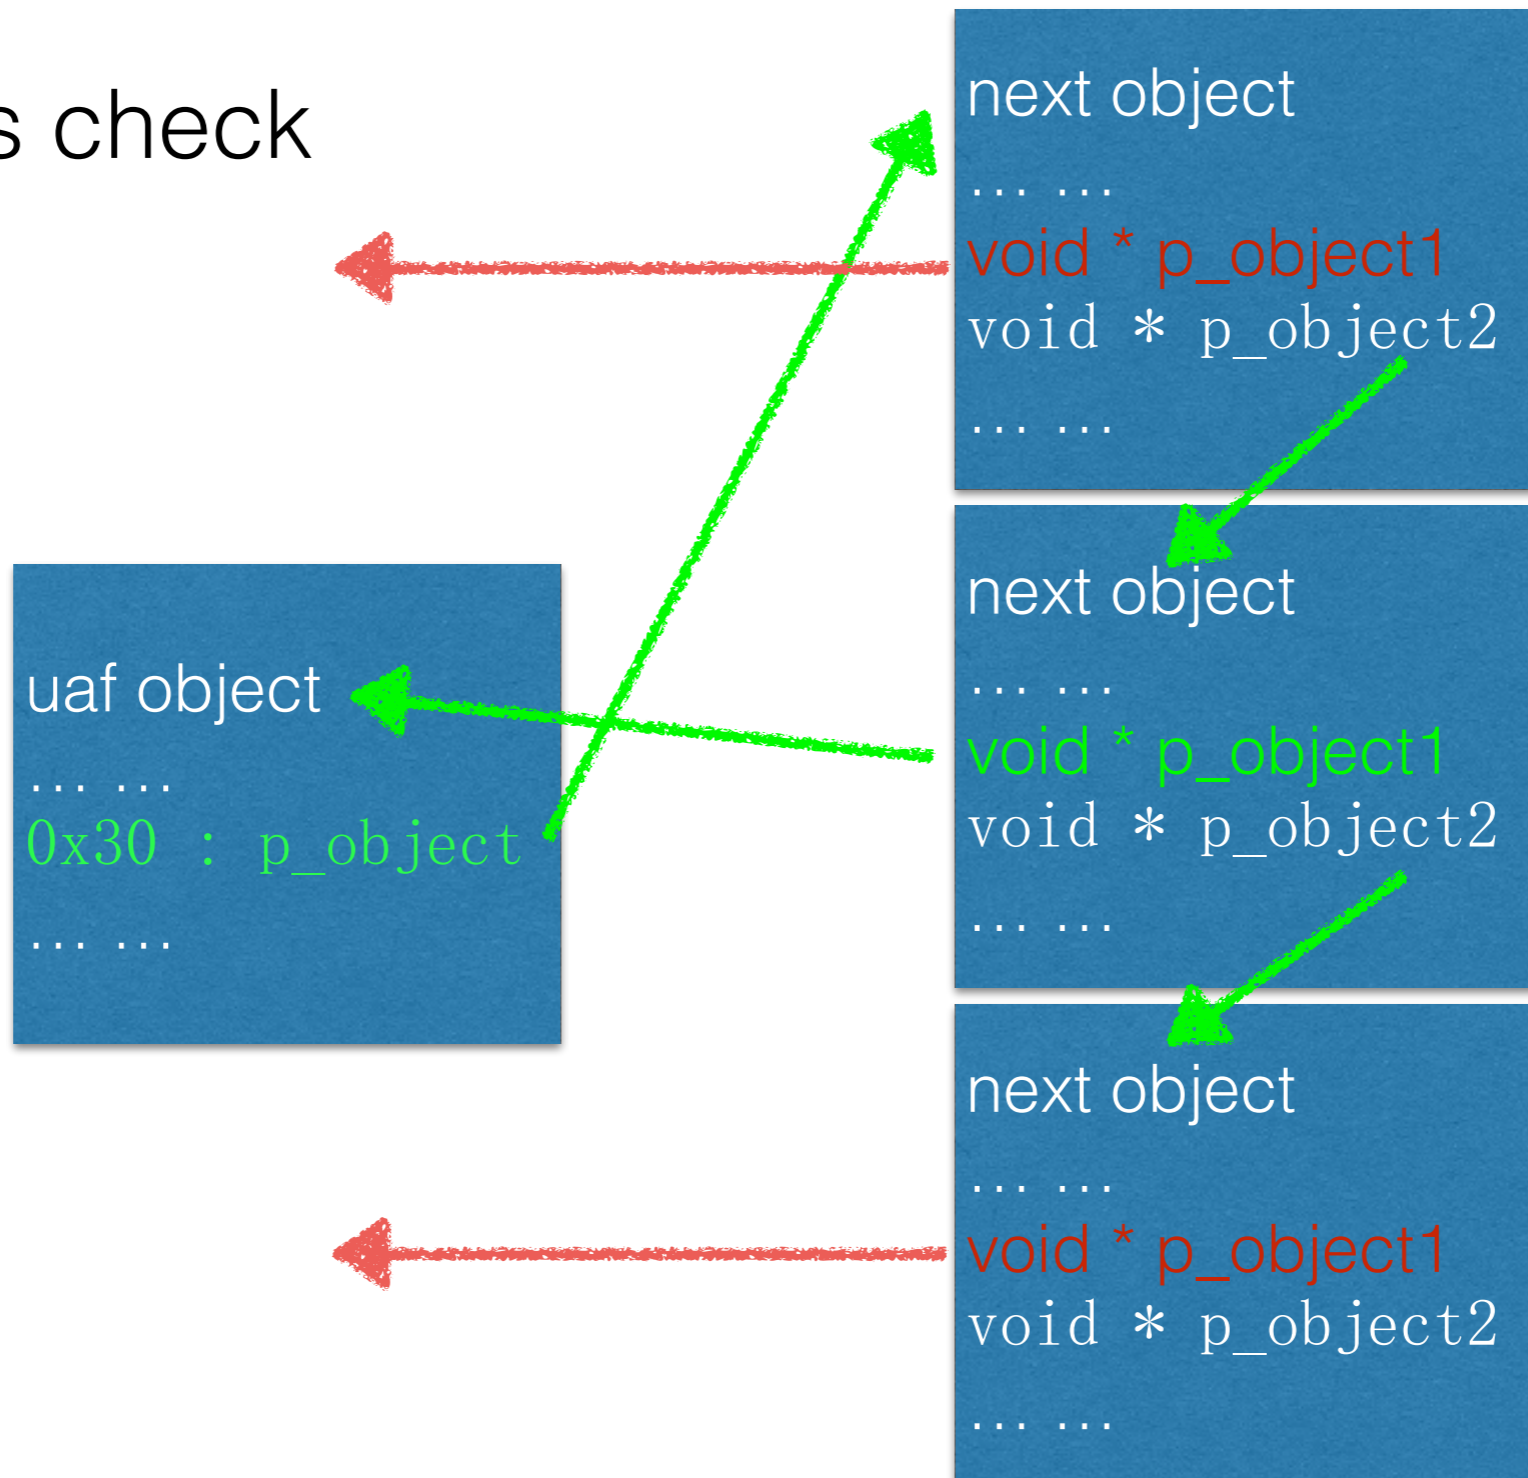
s check

uaf object
… …
0x30 : p_object
… …

next object
… …
void * p_object1
void * p_object2
… …

next object
… …
void * p_object1
void * p_object2
… …

next object
… …
void * p_object1
void * p_object2
… …